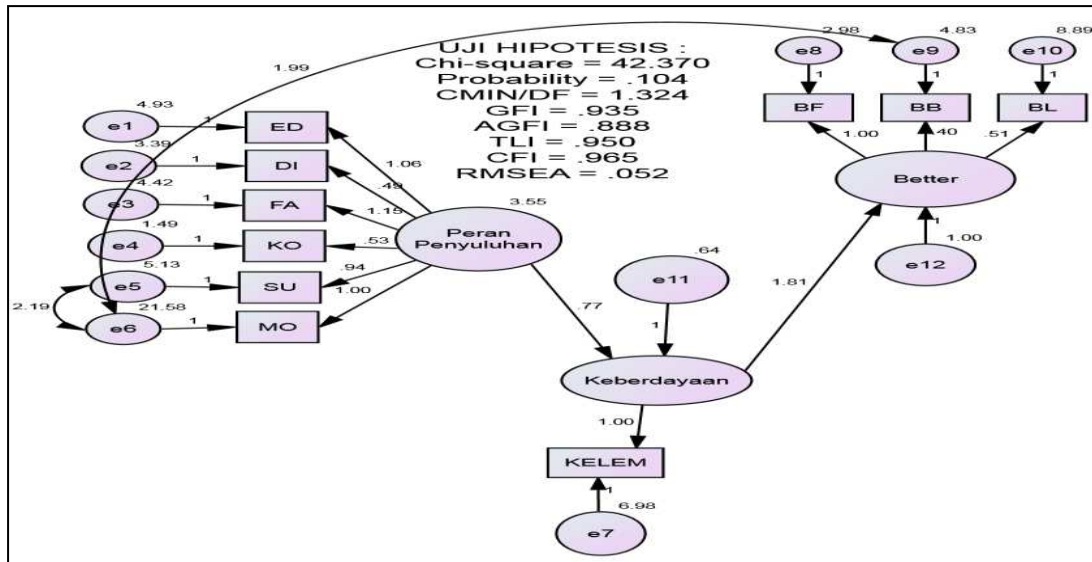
UJI HIPOTESIS :
Chi-square = 42.370
Probability = .104
CMIN/DF = 1.324
GFI = .935
AGFI = .888
TLI = .950
CFI = .965
RMSEA = .052

1.99
4.93
e1
1
ED
3.39
e2
1
DI
4.42
e3
1
FA
1.49
e4
1
KO
5.13
e5
1
SU
2.19
21.58
e6
1
MO
1.06
.48
1.15
.53
.94
1.00
3.55
Peran Penyuluhan
2.98
e8
1
BF
4.83
e9
1
BB
8.89
e10
1
BL
1.00
.40
.51
Better
1
1.00
e12
.64
e11
1
.77
1.81
Keberdayaan
1.00
KELEM
1
6.98
e7